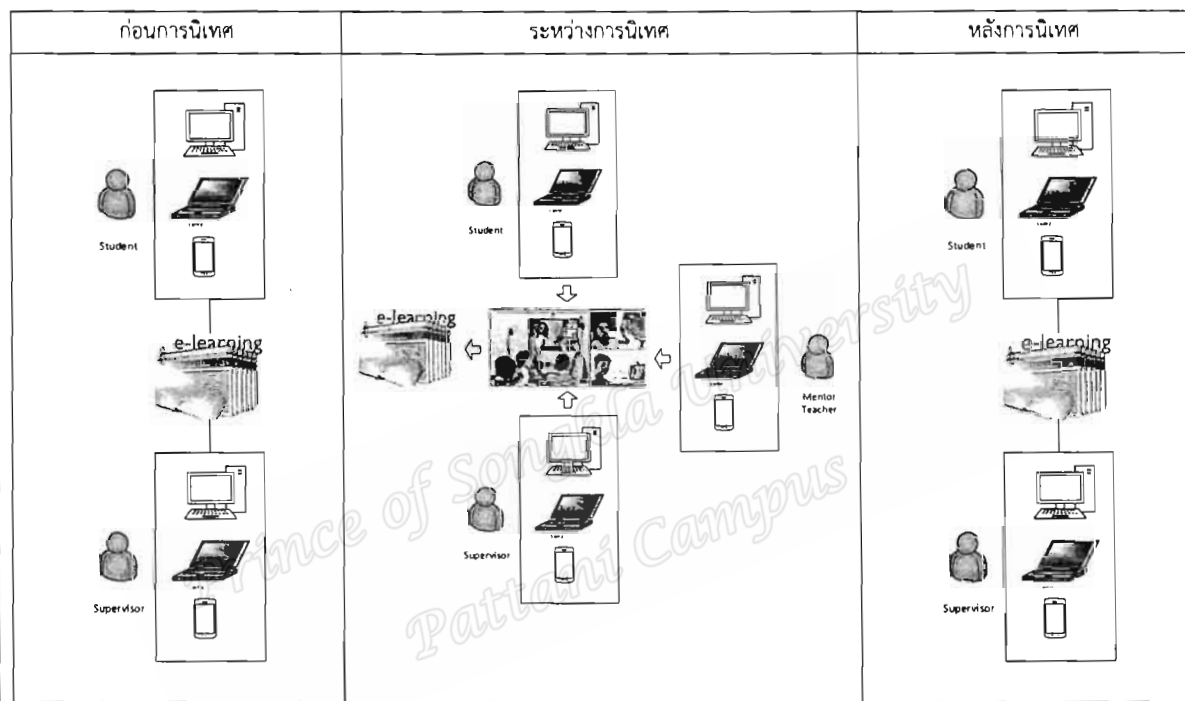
| ก่อนการนิเทศ | ระหว่างการนิเทศ | หลังการนิเทศ |
|---|---|---|
| Student e-learning Supervisor | Student e-learning Mentor Teacher Supervisor | Student e-learning Supervisor |

Prince of Songkla University Pattani Campus